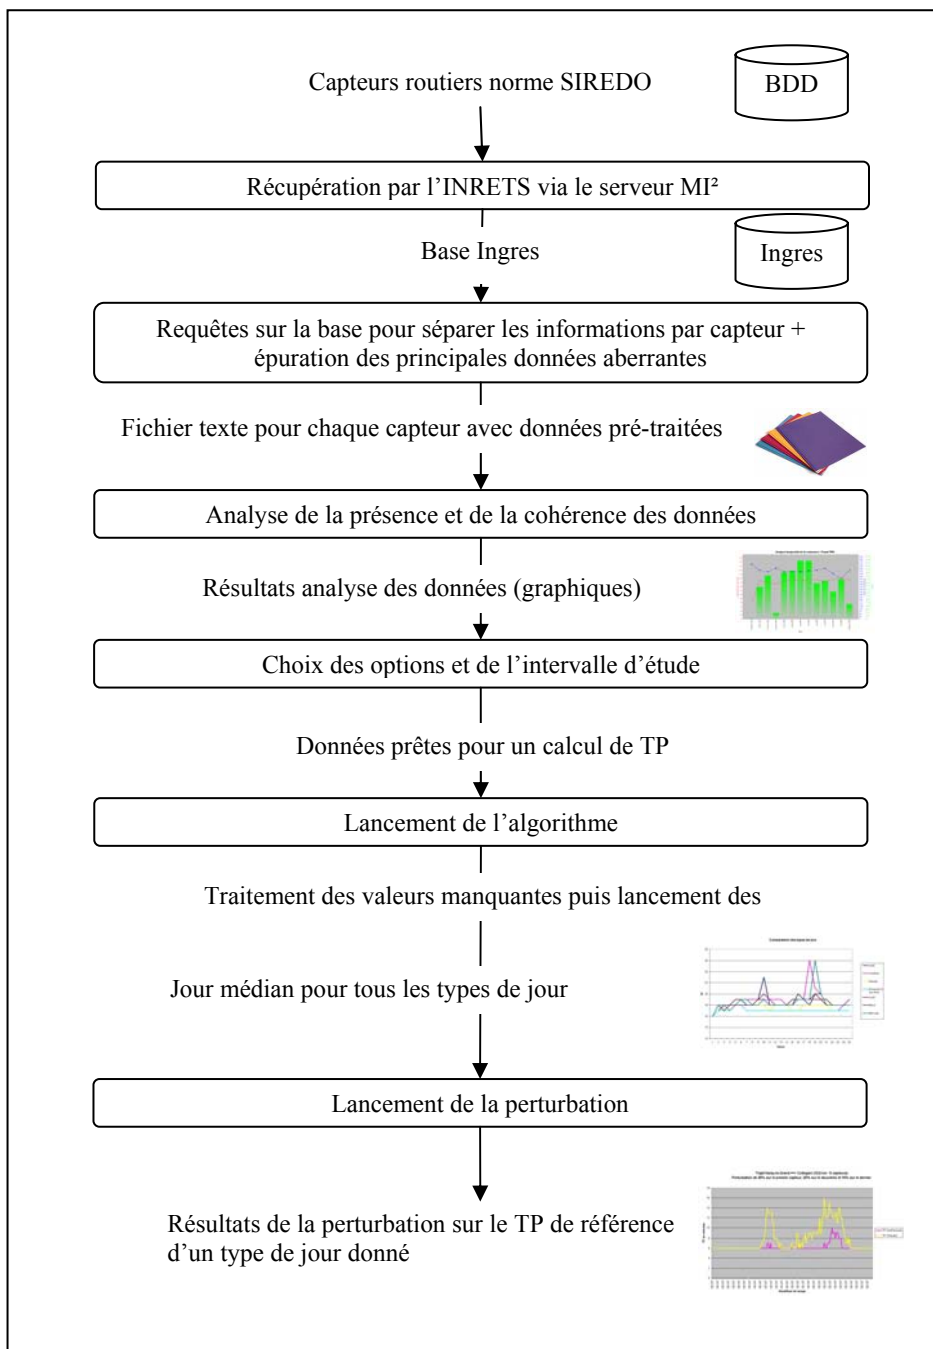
Capteurs routiers norme SIREDO

BDD

Récupération par l'INRETS via le serveur MI²

Base Ingres

Ingres

Requêtes sur la base pour séparer les informations par capteur + épuration des principales données aberrantes

Fichier texte pour chaque capteur avec données pré-traitées

Analyse de la présence et de la cohérence des données

Résultats analyse des données (graphiques)

Choix des options et de l'intervalle d'étude

Données prêtes pour un calcul de TP

Lancement de l'algorithme

Traitement des valeurs manquantes puis lancement des

Jour médian pour tous les types de jour

Lancement de la perturbation

Résultats de la perturbation sur le TP de référence d'un type de jour donné